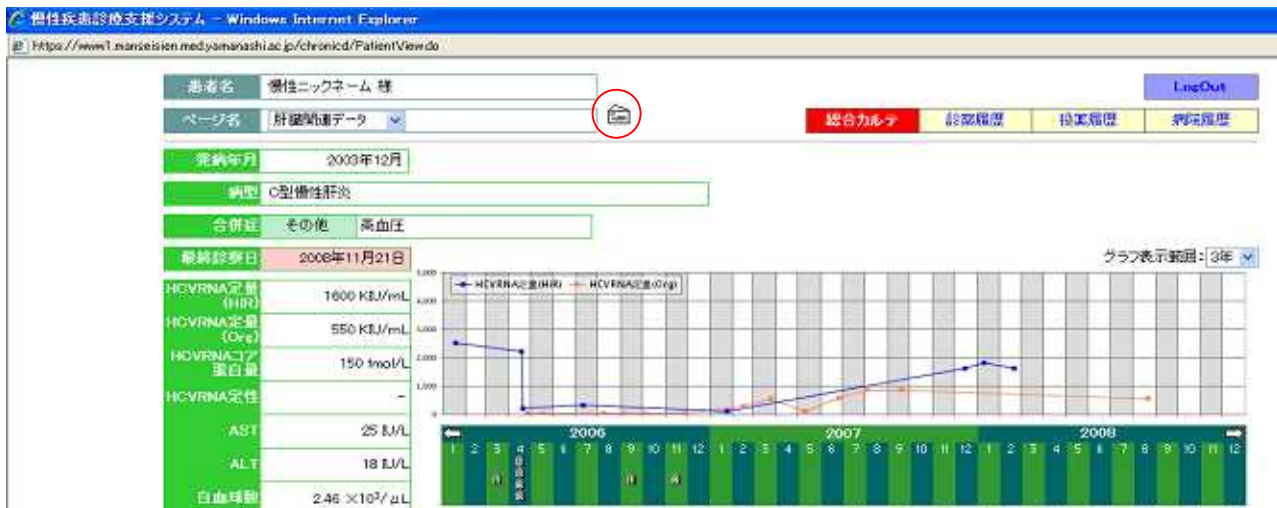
慢性疾患診療支援システム - Windows Internet Explorer
https://www1.manseisien.med.yamanashi.ac.jp/chronicd/PatientView.do

患者名 慢性ニックネーム 様
LogOut
ページ名 肝臓関連データ
総合カルテ 診察履歴 投薬履歴 網院履歴

発病年月 2003年12月
病型 C型慢性肝炎
合併症 その他 高血圧
最終診察日 2008年11月21日
グラフ表示範囲: 3年

| | |
|---|---|
| HCVRNA定量(HiR) | 1600 KIU/mL |
| HCVRNA定量(Org) | 550 KIU/mL |
| HCVRNAコア蛋白量 | 150 fmol/L |
| HCVRNA定性 | – |
| AST | 25 IU/L |
| ALT | 18 IU/L |
| 白血球数 | 2.46 $\times 10^3/\mu L$ |

HCVRNA定量(HiR)
HCVRNA定量(Org)
5,000
4,000
3,000
2,000
1,000
0

2006
2007
2008
1 2 3 4 5 6 7 8 9 10 11 12 1 2 3 4 5 6 7 8 9 10 11 12 1 2 3 4 5 6 7 8 9 10 11 12
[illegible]